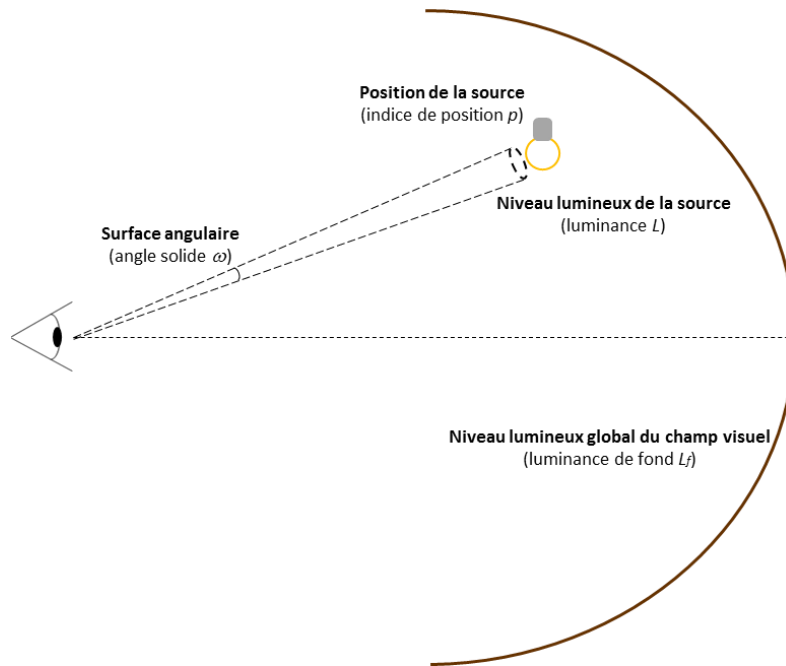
Position de la source
(indice de position $p$)

Niveau lumineux de la source
(luminance $L$)

Surface angulaire
(angle solide $\omega$)

Niveau lumineux global du champ visuel
(luminance de fond $L_f$)